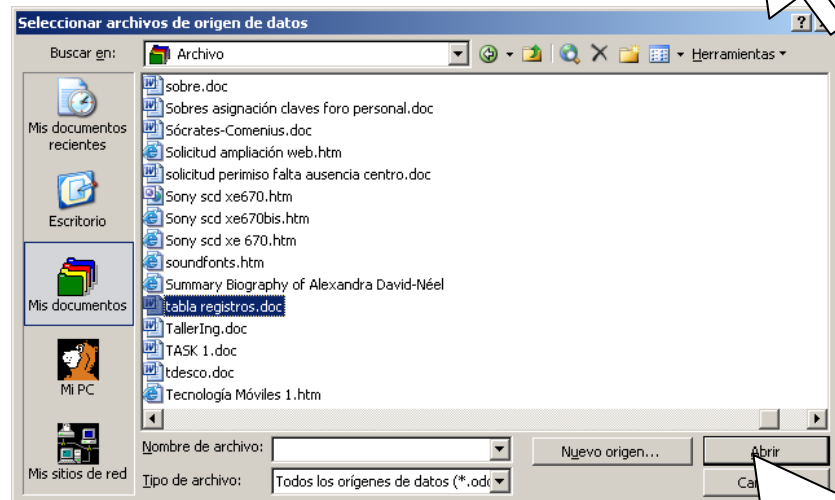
Seleccionar archivos de origen de datos

Buscar en: Archivo

Herramientas

Mis documentos recientes

Escritorio

Mis documentos

Mi PC

Mis sitios de red

sobre.doc
Sobres asignación claves foro personal.doc
Sócrates-Comenius.doc
Solicitud ampliación web.htm
solicitud perimiso falta ausencia centro.doc
Sony scd xe670.htm
Sony scd xe670bis.htm
Sony scd xe 670.htm
soundfonts.htm
Summary Biography of Alexandra David-Néel
tabla registros.doc
TallerIng.doc
TASK 1.doc
tdesco.doc
Tecnología Móviles 1.htm

Nombre de archivo:

Tipo de archivo: Todos los orígenes de datos (*.odc

Nuevo origen...

Abrir

Ca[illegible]